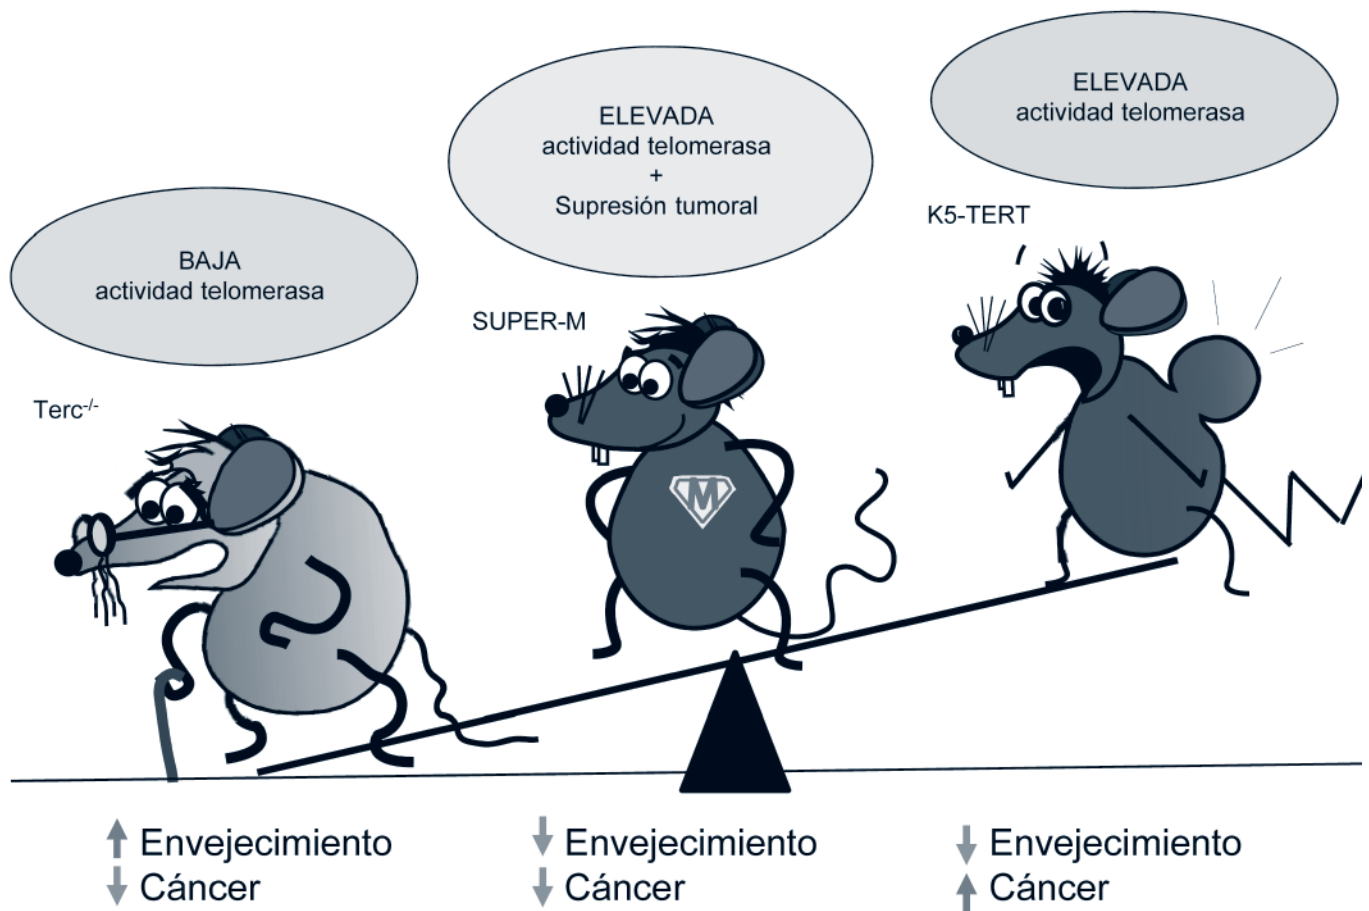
ELEVADA
actividad telomerasa
+
Supresión tumoral

ELEVADA
actividad telomerasa

BAJA
actividad telomerasa

K5-TERT

SUPER-M

Terc$^{-/-}$

M

↑ Envejecimiento
↓ Cáncer

↓ Envejecimiento
↓ Cáncer

↓ Envejecimiento
↑ Cáncer